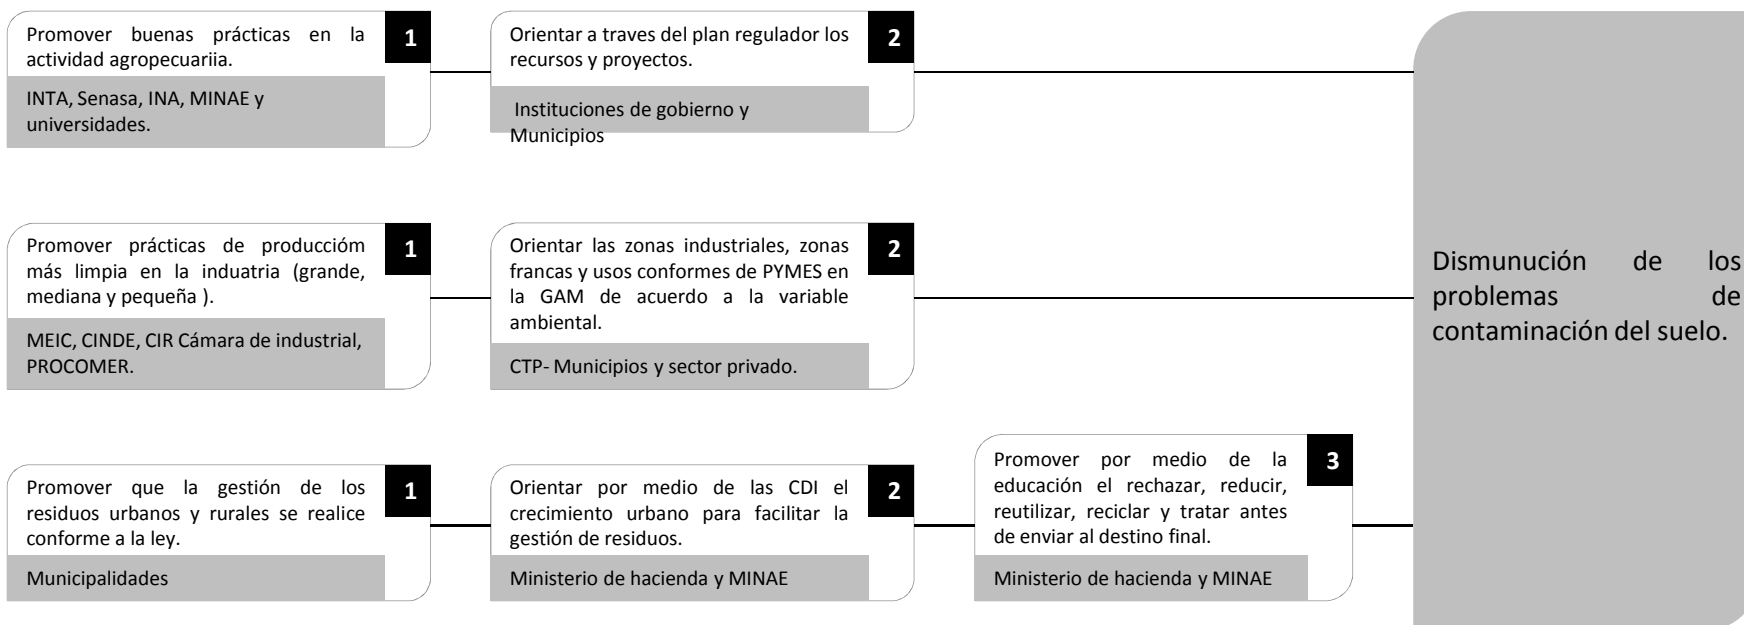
Promover buenas prácticas en la actividad agropecuariia.

1

INTA, Senasa, INA, MINAE y universidades.

Orientar a traves del plan regulador los recursos y proyectos.

2

Instituciones de gobierno y Municipios

Promover prácticas de producciióm más limpia en la induatria (grande, mediana y pequeña ).

1

MEIC, CINDE, CIR Cámara de industrial, PROCOMER.

Orientar las zonas industriales, zonas francas y usos conformes de PYMES en la GAM de acuerdo a la variable ambiental.

2

CTP- Municipios y sector privado.

Promover que la gestión de los residuos urbanos y rurales se realice conforme a la ley.

1

Municipalidades

Orientar por medio de las CDI el crecimiento urbano para facilitar la gestión de residuos.

2

Ministerio de hacienda y MINAE

Promover por medio de la educación el rechazar, reducir, reutilizar, reciclar y tratar antes de enviar al destino final.

3

Ministerio de hacienda y MINAE

Dismunución de los problemas de contaminación del suelo.